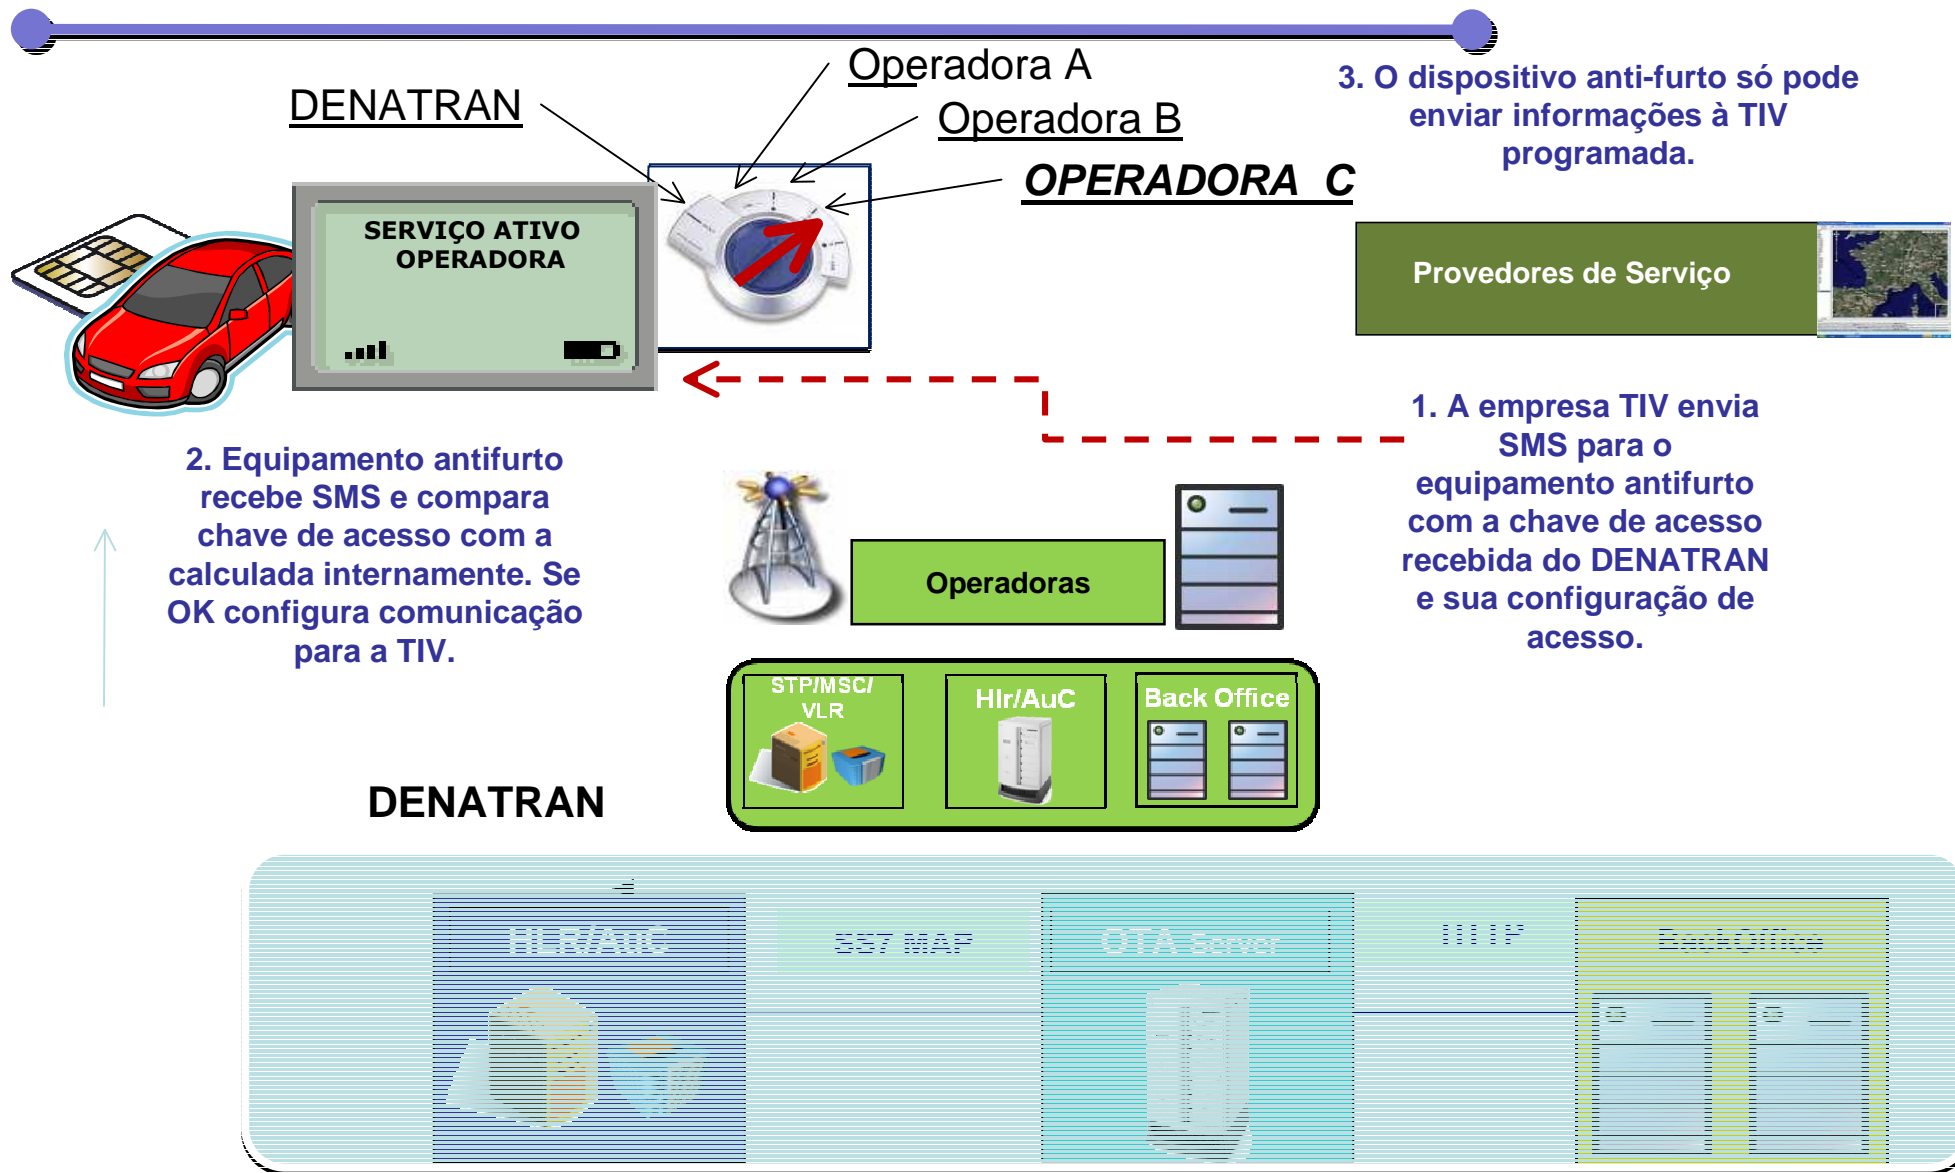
Operadora A

DENATRAN

Operadora B

OPERADORA C

3. O dispositivo anti-furto só pode enviar informações à TIV programada.

SERVIÇO ATIVO OPERADORA

Provedores de Serviço

1. A empresa TIV envia SMS para o equipamento antifurto com a chave de acesso recebida do DENATRAN e sua configuração de acesso.

2. Equipamento antifurto recebe SMS e compara chave de acesso com a calculada internamente. Se OK configura comunicação para a TIV.

Operadoras

STP/MSC/ VLR

Hlr/AuC

Back Office

DENATRAN

HLR/AuC

SS7 MAP

OTA Server

HTTP

BackOffice